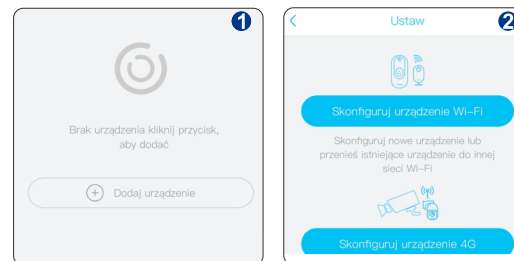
1

Brak urządzenia kliknij przycisk, aby dodać

Dodaj urządzenie

Ustaw

2

Skonfiguruj urządzenie Wi-Fi

Skonfiguruj nowe urządzenie lub przenieś istniejące urządzenie do innej sieci Wi-Fi

Skonfiguruj urządzenie 4G